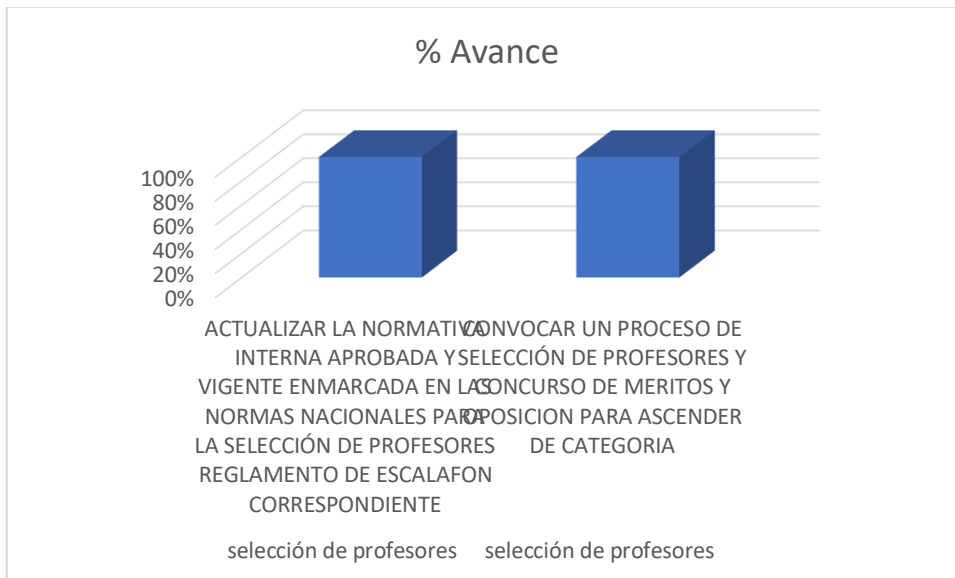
% Avance

100%
80%
60%
40%
20%
0%

ACTUALIZAR LA NORMATIVA INTERNA APROBADA Y VIGENTE ENMARCADA EN LAS NORMAS NACIONALES PARA LA SELECCIÓN DE PROFESORES REGLAMENTO DE ESCALAFON CORRESPONDIENTE

CONVOCAR UN PROCESO DE SELECCIÓN DE PROFESORES Y CONCURSO DE MERITOS Y OPOSICION PARA ASCENDER DE CATEGORIA

selección de profesores

selección de profesores